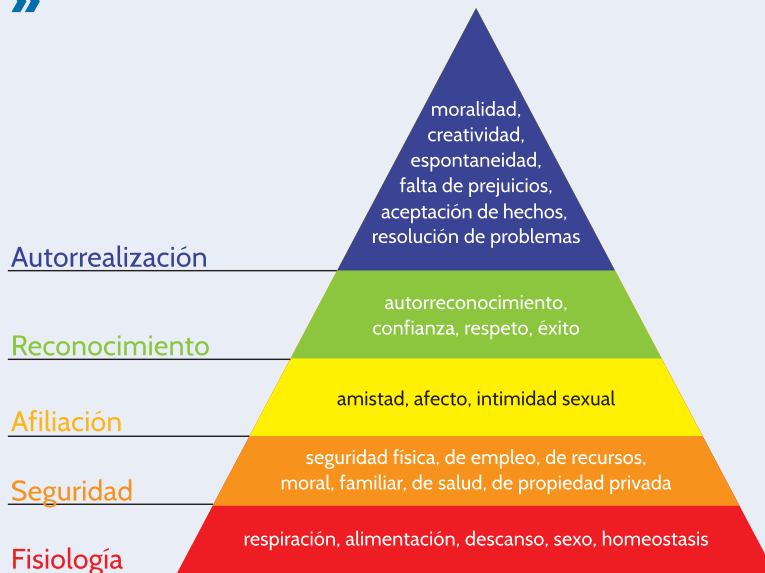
moralidad, creatividad, espontaneidad, falta de prejuicios, aceptación de hechos, resolución de problemas

Autorrealización

autorreconocimiento, confianza, respeto, éxito

Reconocimiento

amistad, afecto, intimidad sexual

Afiliación

seguridad física, de empleo, de recursos, moral, familiar, de salud, de propiedad privada

Seguridad

respiración, alimentación, descanso, sexo, homeostasis

Fisiología